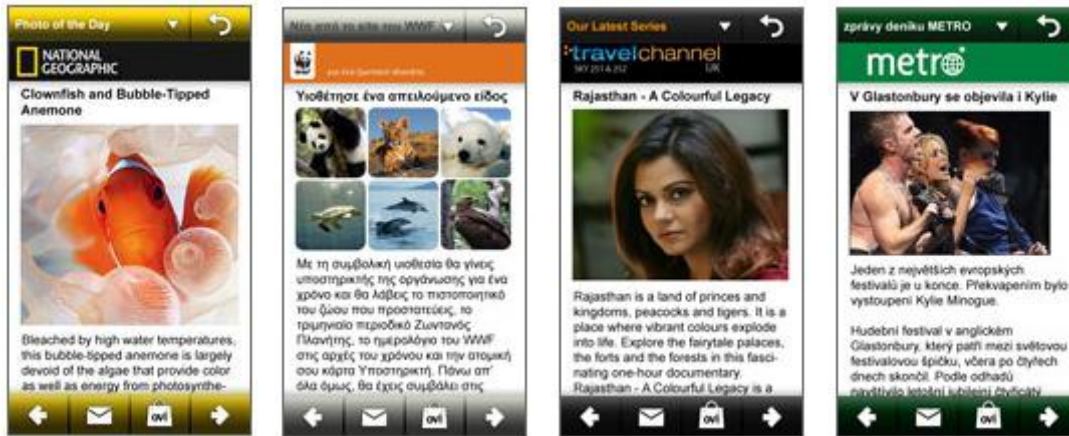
Photo of the Day

NATIONAL GEOGRAPHIC

Clownfish and Bubble-Tipped Anemone

Bleached by high water temperatures, this bubble-tipped anemone is largely devoid of the algae that provide color as well as energy from photosynthe-

ovi

Νέα ανά τα είδη του WWF

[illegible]

Υιοθέτησε ένα απειλούμενο είδος

Με τη συμβολική υιοθεσία θα γίνεις υποστηρικτής της οργάνωσης για ένα χρόνο και θα λάβεις το πιστοποιητικό του ζώου που προστατεύεις, το τριμηνιαίο περιοδικό Ζωντανός Πλανήτης, το ημερολόγιο του WWF στις αρχές του χρόνου και την ατομική σου κάρτα Υποστηρικτή. Πάνω απ' όλα όμως, θα έχεις συμβάλει στις

ovi

Our Latest Series

travelchannel UK

SKY 251 & 252

Rajasthan - A Colourful Legacy

Rajasthan is a land of princes and kingdoms, peacocks and tigers. It is a place where vibrant colours explode into life. Explore the fairytale palaces, the forts and the forests in this fascinating one-hour documentary. Rajasthan - A Colourful Legacy is a

ovi

zprávy deníku METRO

metro

V Glastonbury se objevila i Kylie

Jeden z největších evropských festivalů je u konce. Překvapením bylo vystoupení Kylie Minogue.

Hudební festival v anglickém Glastonbury, který patří mezi světovou festivalovou špičku, včera po čtyřech dnech skončil. Podle odhadů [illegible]

ovi